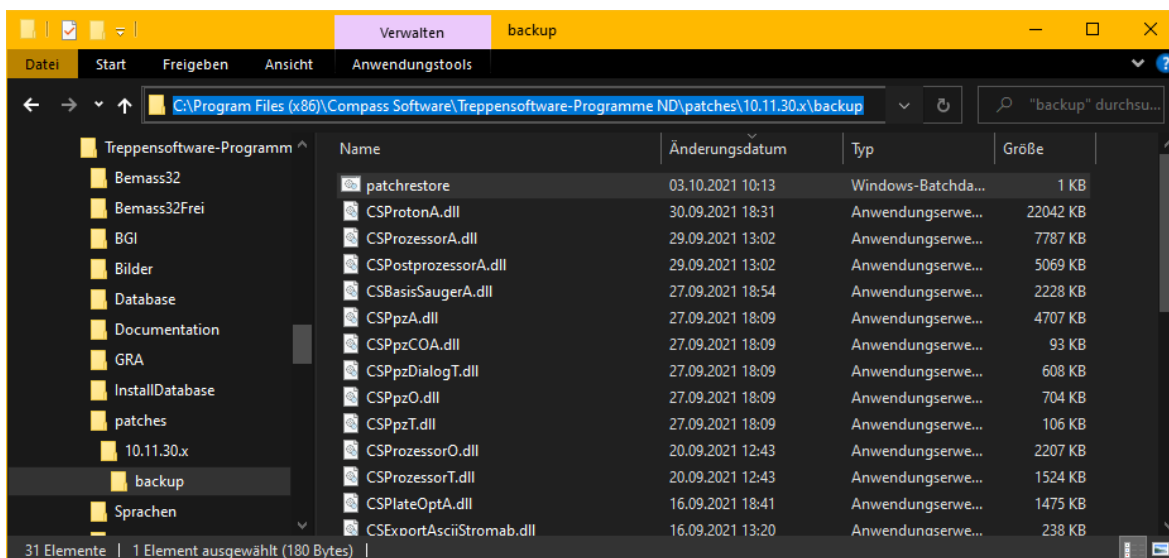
Verwalten backup

Datei Start Freigeben Ansicht Anwendungstools

C:\Program Files (x86)\Compass Software\Treppensoftware-Programme ND\patches\10.11.30.x\backup

"backup" durchsu...

Treppensoftware-Programm
Bemass32
Bemass32Frei
BGI
Bilder
Database
Documentation
GRA
InstallDatabase
patches
10.11.30.x
backup
Sprachen

| Name | Änderungsdatum | Typ | Größe |
|---|---|---|---|
| patchrestore | 03.10.2021 10:13 | Windows-Batchda... | 1 KB |
| CSProtonA.dll | 30.09.2021 18:31 | Anwendungserwe... | 22042 KB |
| CSProzessorA.dll | 29.09.2021 13:02 | Anwendungserwe... | 7787 KB |
| CSPostprozessorA.dll | 29.09.2021 13:02 | Anwendungserwe... | 5069 KB |
| CSBasisSaugerA.dll | 27.09.2021 18:54 | Anwendungserwe... | 2228 KB |
| CSPpzA.dll | 27.09.2021 18:09 | Anwendungserwe... | 4707 KB |
| CSPpzCOA.dll | 27.09.2021 18:09 | Anwendungserwe... | 93 KB |
| CSPpzDialogT.dll | 27.09.2021 18:09 | Anwendungserwe... | 608 KB |
| CSPpzO.dll | 27.09.2021 18:09 | Anwendungserwe... | 704 KB |
| CSPpzT.dll | 27.09.2021 18:09 | Anwendungserwe... | 106 KB |
| CSProzessorO.dll | 20.09.2021 12:43 | Anwendungserwe... | 2207 KB |
| CSProzessorT.dll | 20.09.2021 12:43 | Anwendungserwe... | 1524 KB |
| CSPlateOptA.dll | 16.09.2021 18:41 | Anwendungserwe... | 1475 KB |
| CSExportAsciiStromab.dll | 16.09.2021 13:20 | Anwendungserwe... | 238 KB |

31 Elemente | 1 Element ausgewählt (180 Bytes) |